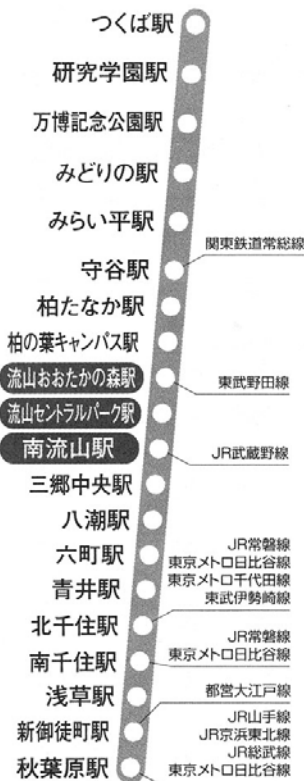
つくば駅
研究学園駅
万博記念公園駅
みどりの駅
みらい平駅
守谷駅
関東鉄道常総線
柏たなか駅
柏の葉キャンパス駅
流山おおたかの森駅
東武野田線
流山セントラルパーク駅
南流山駅
JR武蔵野線
三郷中央駅
八潮駅
六町駅
青井駅
北千住駅
JR常磐線
東京メトロ日比谷線
東京メトロ千代田線
東武伊勢崎線
南千住駅
JR常磐線
東京メトロ日比谷線
浅草駅
都営大江戸線
新御徒町駅
秋葉原駅
JR山手線
JR京浜東北線
JR総武線
東京メトロ日比谷線